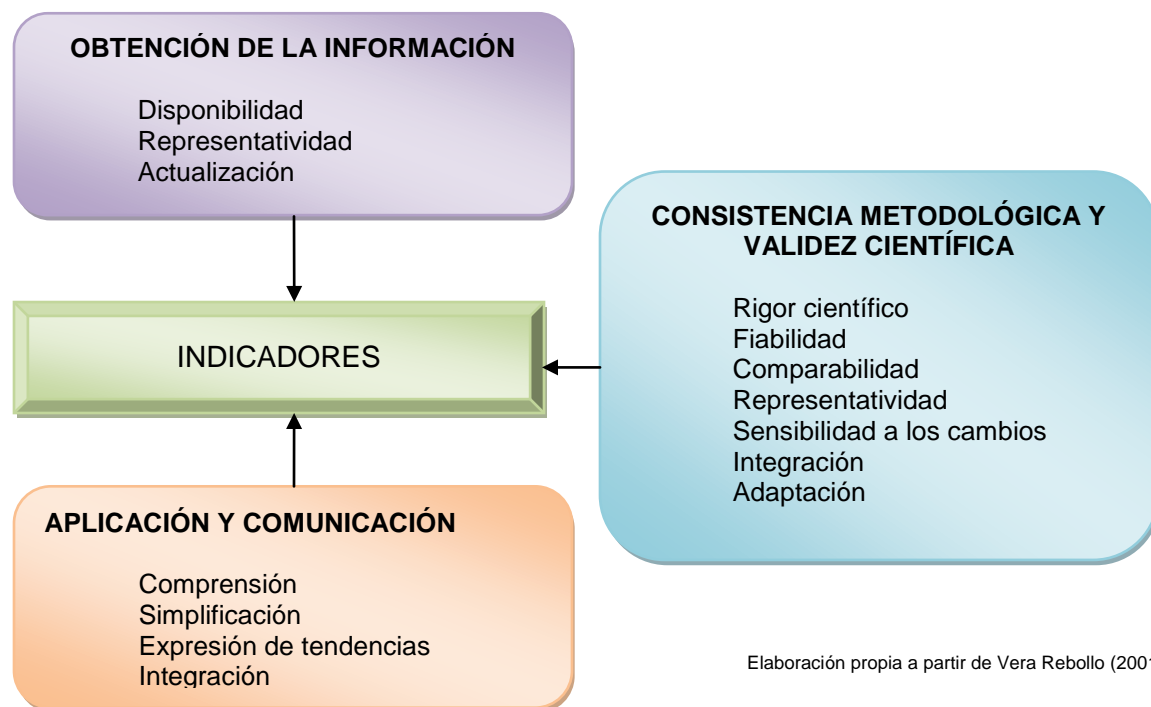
OBTENCIÓN DE LA INFORMACIÓN

Disponibilidad
Representatividad
Actualización

CONSISTENCIA METODOLÓGICA Y VALIDEZ CIENTÍFICA

Rigor científico
Fiabilidad
Comparabilidad
Representatividad
Sensibilidad a los cambios
Integración
Adaptación

INDICADORES

APLICACIÓN Y COMUNICACIÓN

Comprensión
Simplificación
Expresión de tendencias
Integración

Elaboración propia a partir de Vera Rebollo (200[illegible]